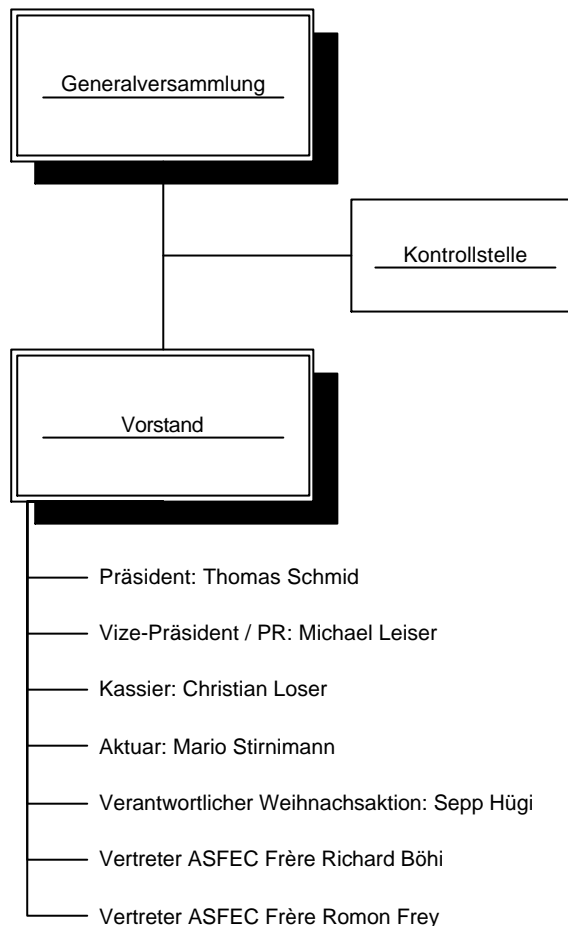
Generalversammlung

Kontrollstelle

Vorstand

Präsident: Thomas Schmid

Vize-Präsident / PR: Michael Leiser

Kassier: Christian Loser

Aktuar: Mario Stirnimann

Verantwortlicher Weihnachsaktion: Sepp Hügi

Vertreter ASFEC Frère Richard Böhi

Vertreter ASFEC Frère Romon Frey